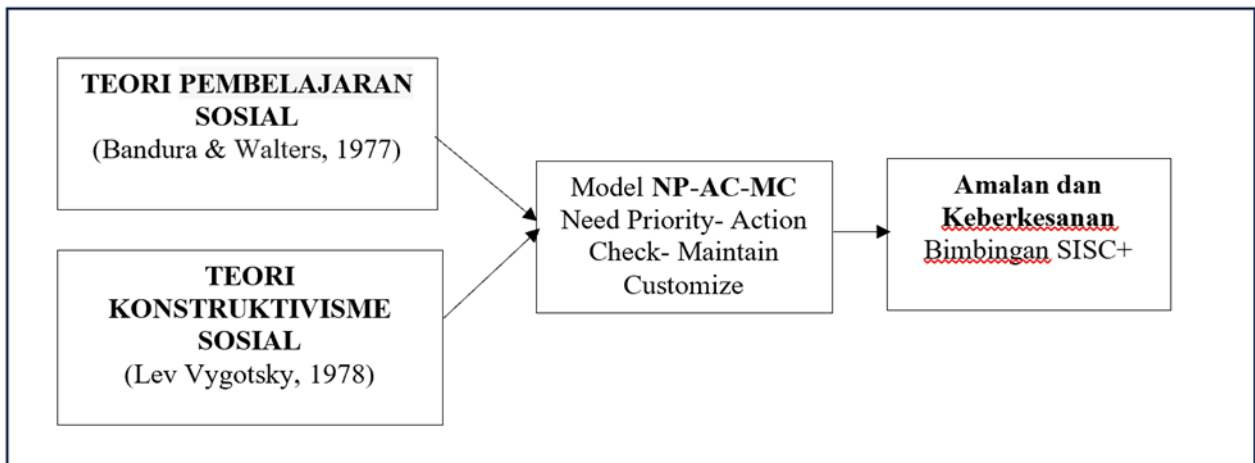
TEORI PEMBELAJARAN SOSIAL
(Bandura & Walters, 1977)

TEORI KONSTRUKTIVISME SOSIAL
(Lev Vygotsky, 1978)

Model NP-AC-MC
Need Priority- Action Check- Maintain Customize

Amalan dan Keberkesanan
Bimbingan SISC+